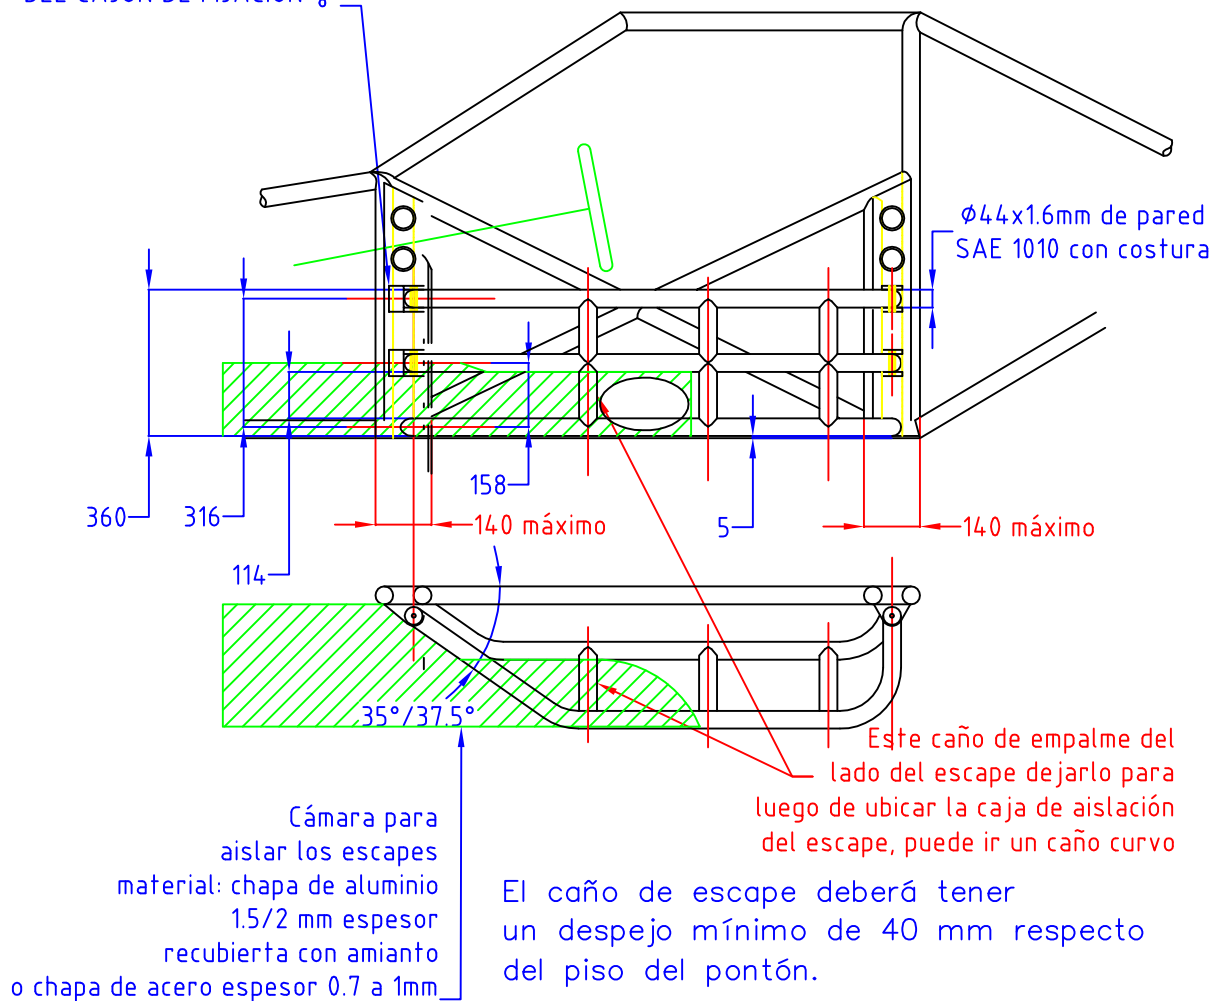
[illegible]

Ø44x1.6mm de pared SAE 1010 con costura

360

316

114

158

140 máximo

5

140 máximo

35°/37.5°

Este caño de empalme del lado del escape dejarlo para luego de ubicar la caja de aislación del escape, puede ir un caño curvo

Cámara para aislar los escapes material: chapa de aluminio 1.5/2 mm espesor recubierta con amianto o chapa de acero espesor 0.7 a 1mm

El caño de escape deberá tener un despejo mínimo de 40 mm respecto del piso del pontón.